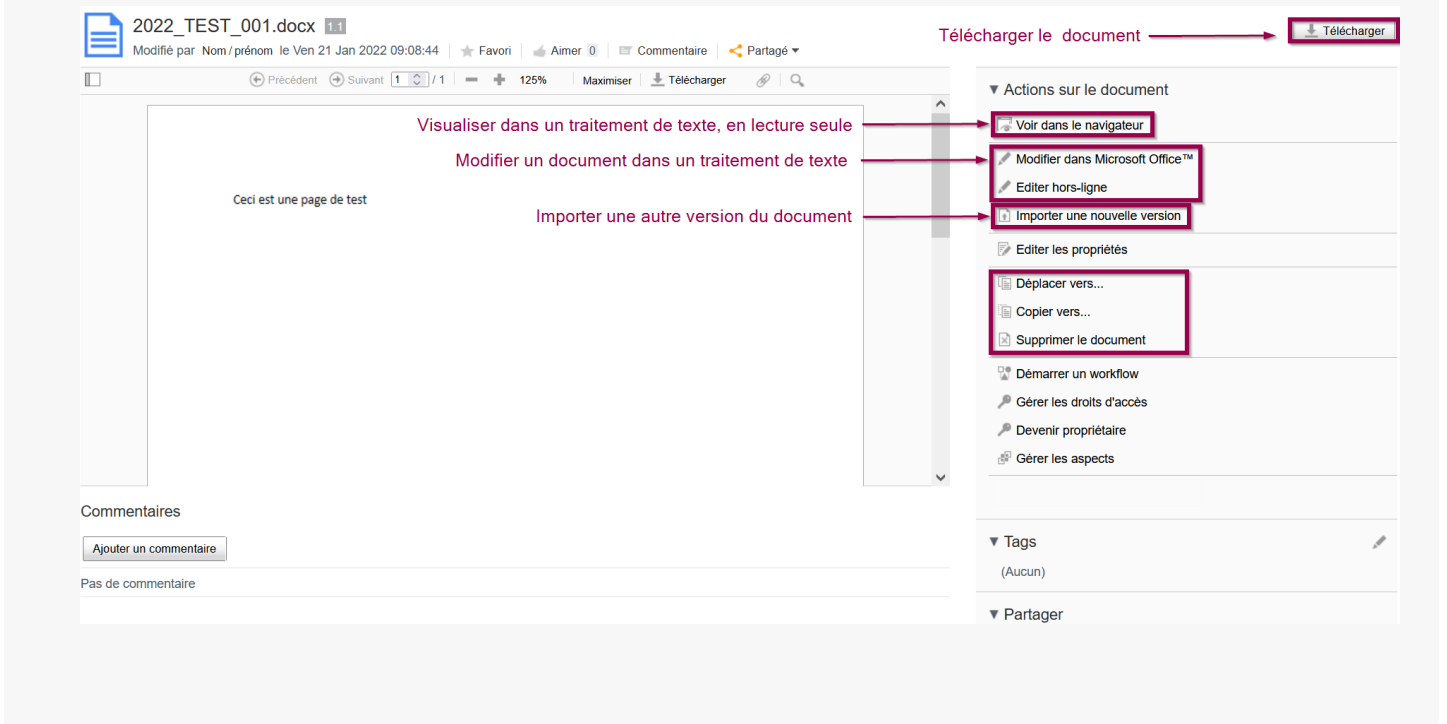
2022_TEST_001.docx 1.1

Modifié par Nom / prénom le Ven 21 Jan 2022 09:08:44 | Favori | Aimer 0 | Commentaire | Partagé

Télécharger le document

Télécharger

Précédent Suivant 1 / 1 125% Maximiser Télécharger

Ceci est une page de test

Visualiser dans un traitement de texte, en lecture seule

Modifier un document dans un traitement de texte

Importer une autre version du document

▾ Actions sur le document

Voir dans le navigateur

Modifier dans Microsoft Office™

Editer hors-ligne

Importer une nouvelle version

Editer les propriétés

Déplacer vers...

Copier vers...

Supprimer le document

Démarrer un workflow

Gérer les droits d'accès

Devenir propriétaire

Gérer les aspects

Commentaires

Ajouter un commentaire

Pas de commentaire

▾ Tags

(Aucun)

▾ Partager